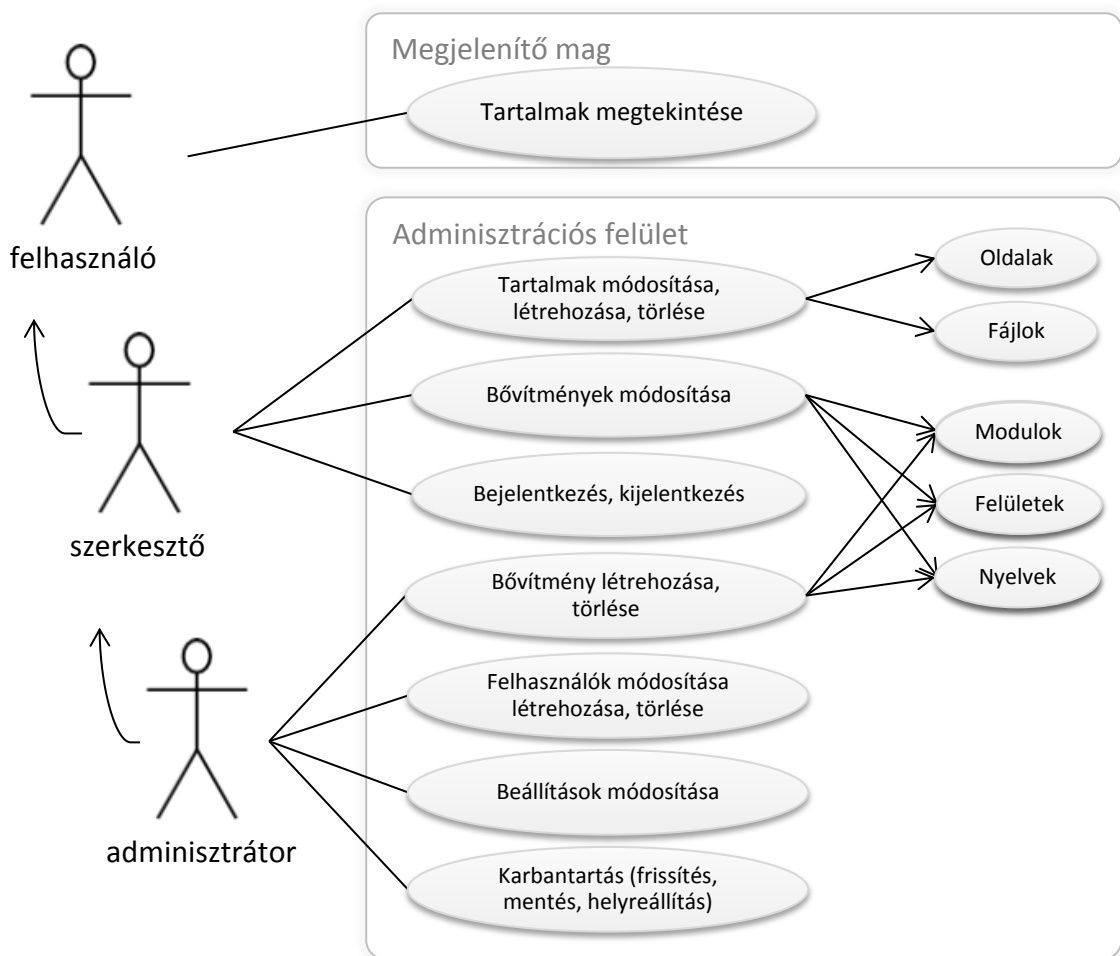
Megjelenítő mag

Tartalmak megtekintése

felhasználó

Adminisztrációs felület

Tartalmak módosítása, létrehozása, törlése

Oldalak

Fájlok

Bővítmények módosítása

Modulok

Bejelentkezés, kijelentkezés

Felületek

szerkesztő

Bővítmény létrehozása, törlése

Nyelvek

Felhasználók módosítása létrehozása, törlése

Beállítások módosítása

adminisztrátor

Karbantartás (frissítés, mentés, helyreállítás)